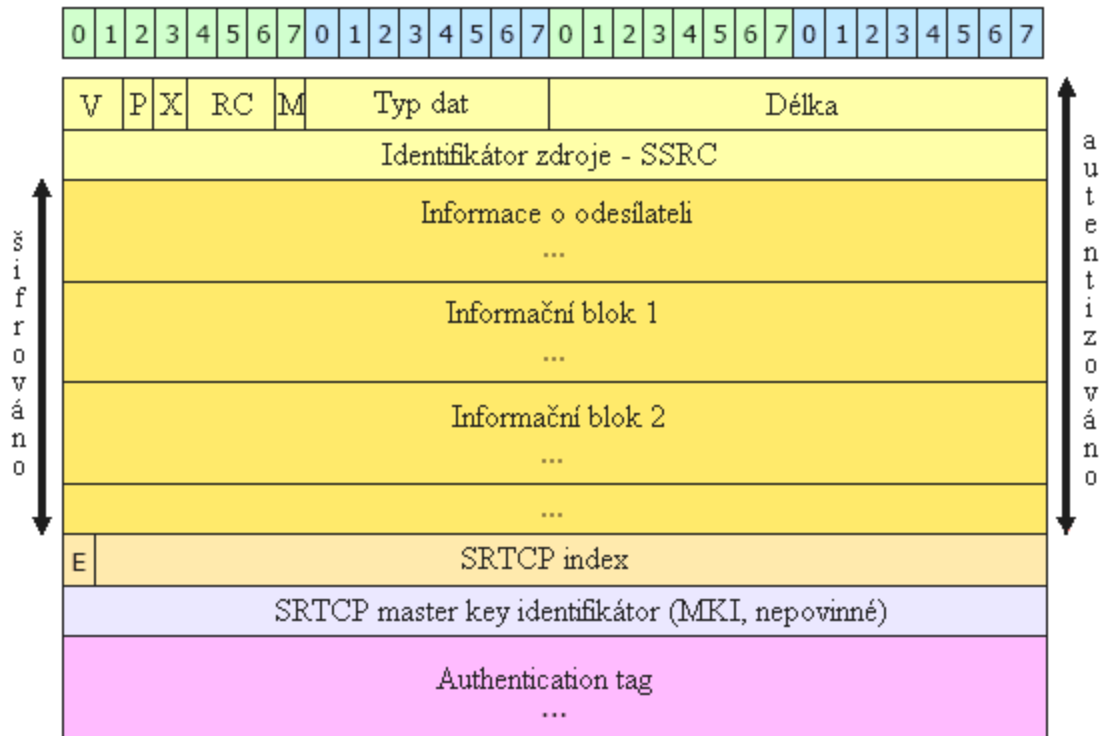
| 0 | 1 | 2 | 3 | 4 | 5 | 6 | 7 | 0 | 1 | 2 | 3 | 4 | 5 | 6 | 7 | 0 | 1 | 2 | 3 | 4 | 5 | 6 | 7 | 0 | 1 | 2 | 3 | 4 | 5 | 6 | 7 |
|---|---|---|---|---|---|---|---|---|---|---|---|---|---|---|---|---|---|---|---|---|---|---|---|---|---|---|---|---|---|---|---|

V P X RC M Typ dat Délka

Identifikátor zdroje - SSRC

Informace o odesílateli
...

Informační blok 1
...

Informační blok 2
...

...

E SRTCP index

SRTCP master key identifikátor (MKI, nepovinné)

Authentication tag
...

šifrováno

autentizováno